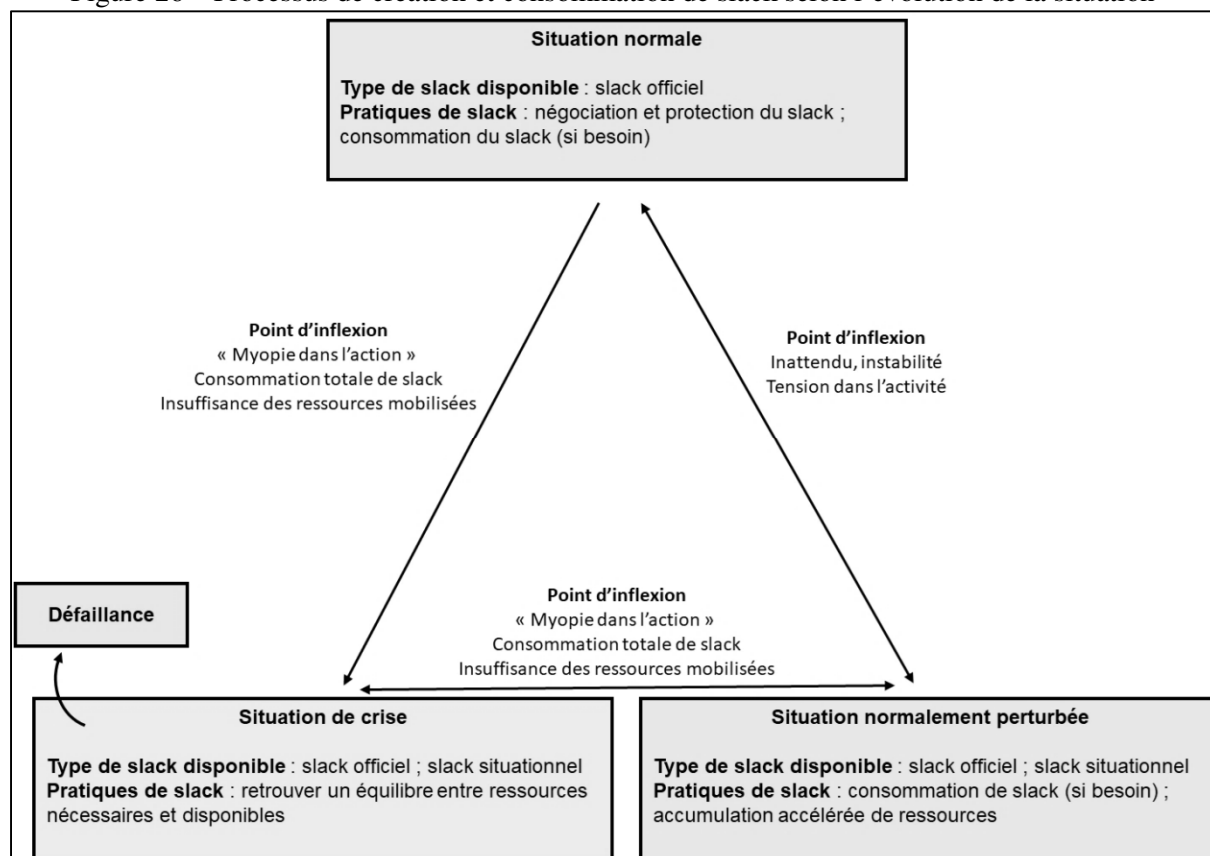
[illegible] 26 – Processus de création et consommation de slack selon l'évolution de la situation

Situation normale

Type de slack disponible : slack officiel
Pratiques de slack : négociation et protection du slack ; consommation du slack (si besoin)

Point d'inflexion
« Myopie dans l'action »
Consommation totale de slack
Insuffisance des ressources mobilisées

Point d'inflexion
Inattendu, instabilité
Tension dans l'activité

Défaillance

Point d'inflexion
« Myopie dans l'action »
Consommation totale de slack
Insuffisance des ressources mobilisées

Situation de crise

Type de slack disponible : slack officiel ; slack situationnel
Pratiques de slack : retrouver un équilibre entre ressources nécessaires et disponibles

Situation normalement perturbée

Type de slack disponible : slack officiel ; slack situationnel
Pratiques de slack : consommation de slack (si besoin) ; accumulation accélérée de ressources